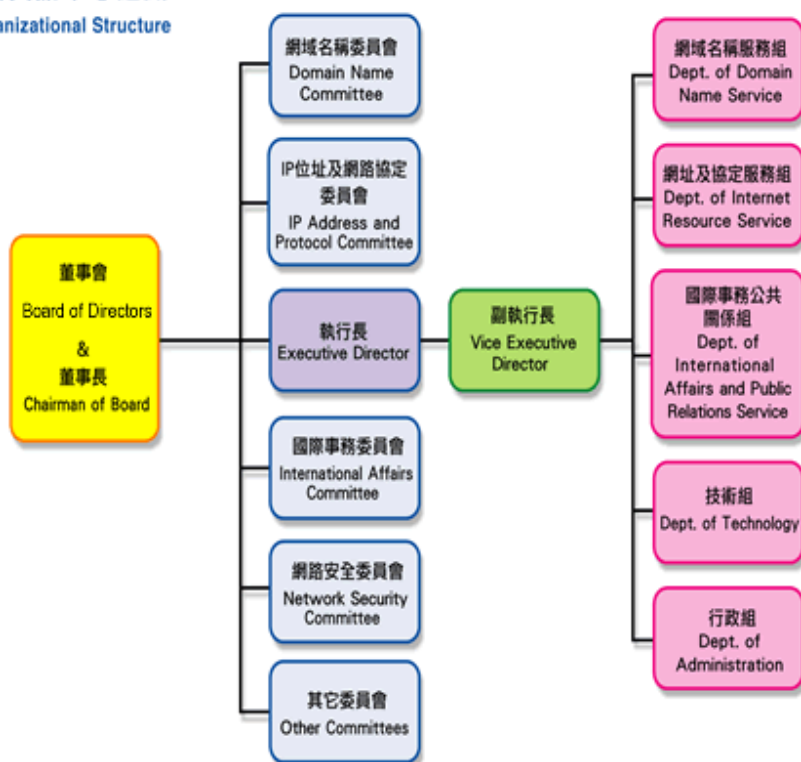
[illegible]anizational Structure

董事會
Board of Directors
&
董事長
Chairman of Board

網域名稱委員會
Domain Name Committee

IP位址及網路協定委員會
IP Address and Protocol Committee

執行長
Executive Director

國際事務委員會
International Affairs Committee

網路安全委員會
Network Security Committee

其它委員會
Other Committees

副執行長
Vice Executive Director

網域名稱服務組
Dept. of Domain Name Service

網址及協定服務組
Dept. of Internet Resource Service

國際事務公共關係組
Dept. of International Affairs and Public Relations Service

技術組
Dept. of Technology

行政組
Dept. of Administration